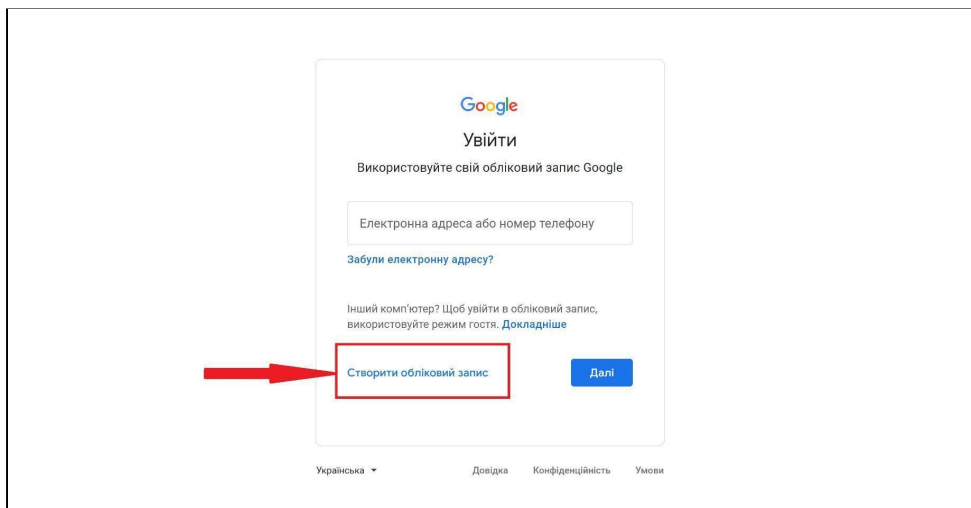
Google

Увійти

Використовуйте свій обліковий запис Google

Електронна адреса або номер телефону

Забули електронну адресу?

Інший комп'ютер? Щоб увійти в обліковий запис, використовуйте режим гостя. Докладніше

Створити обліковий запис

Далі

Українська ▾

Довідка

Конфіденційність

Умови